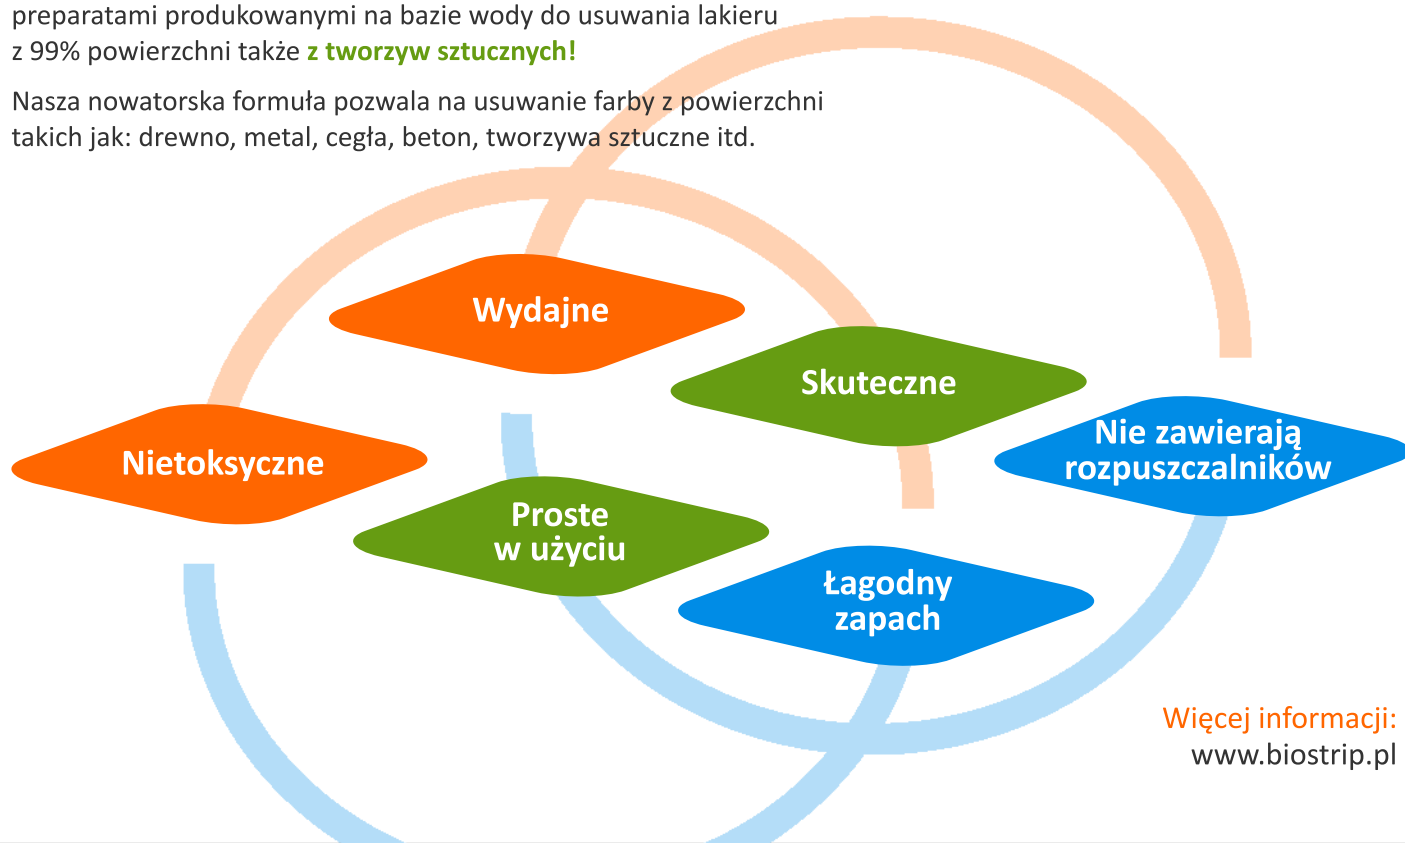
preparatami produkowanymi na bazie wody do usuwania lakieru z 99% powierzchni także **z tworzyw sztucznych!**

Nasza nowatorska formuła pozwala na usuwanie farby z powierzchni takich jak: drewno, metal, cegła, beton, tworzywa sztuczne itd.

Wydajne

Skuteczne

Nietoksyczne

Nie zawierają rozpuszczalników

Proste w użyciu

Łagodny zapach

Więcej informacji:
www.biostrip.pl